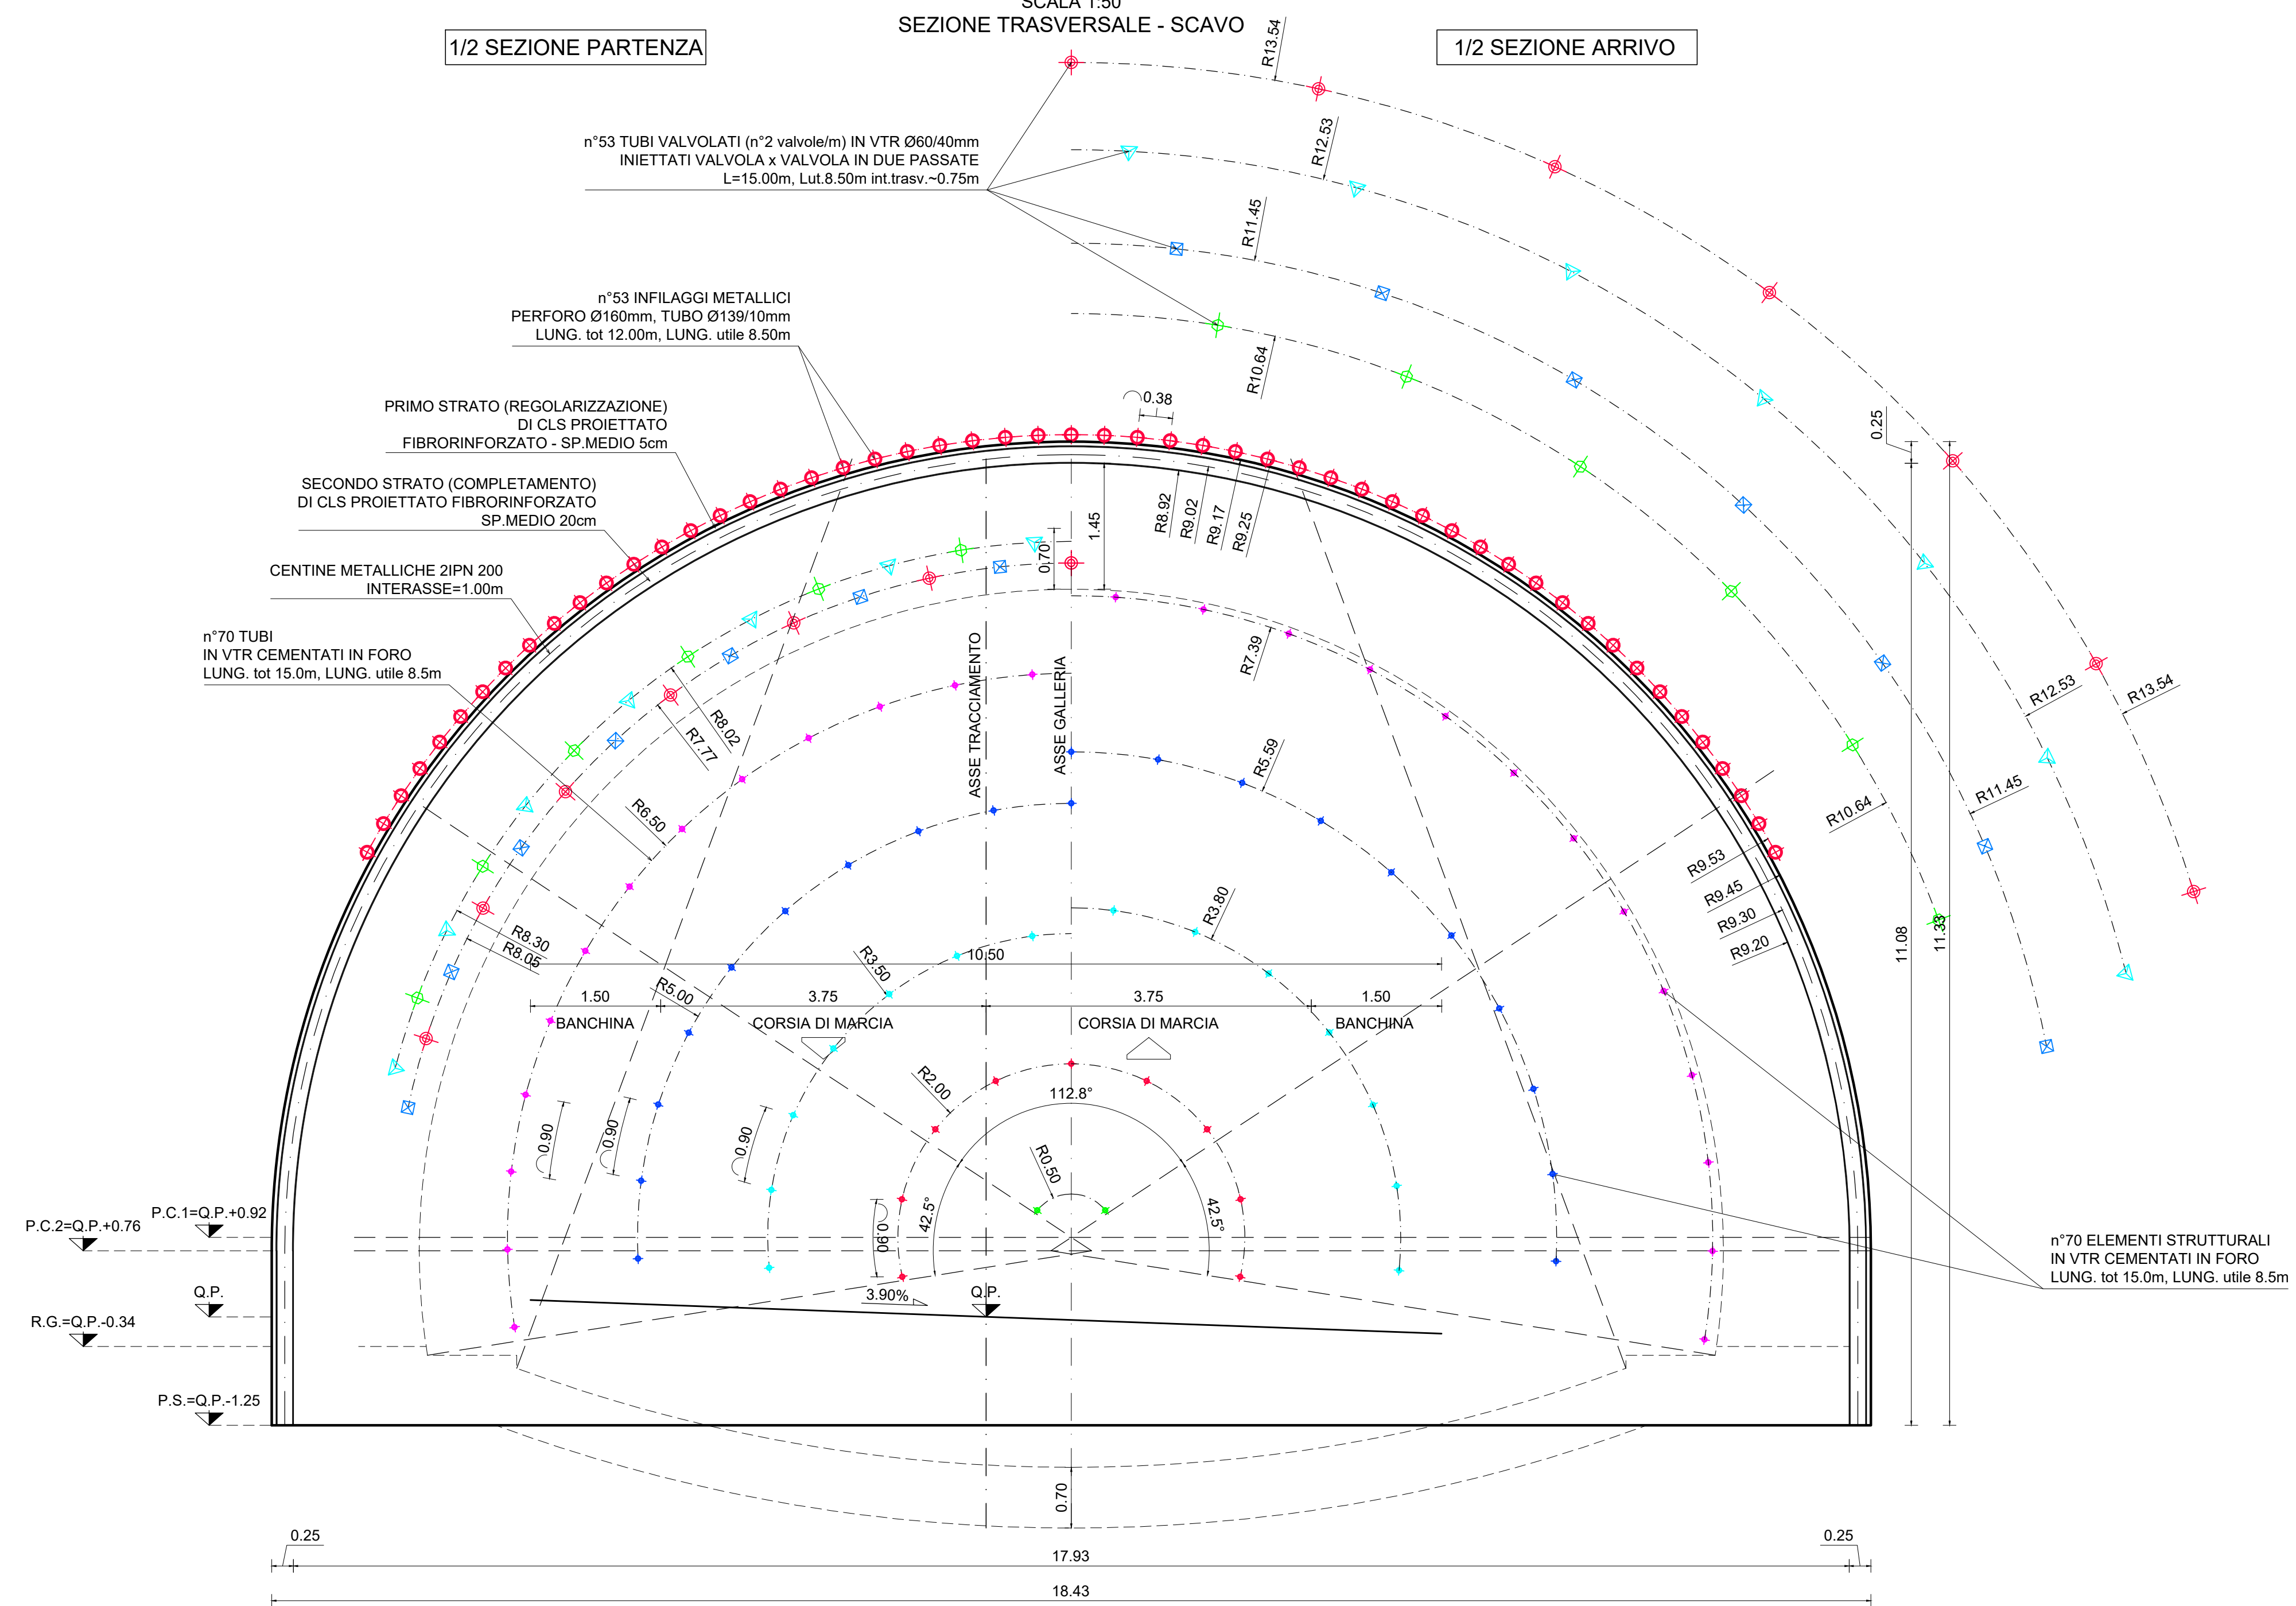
SCALA 1:50
SEZIONE TRASVERSALE - SCAVO

1/2 SEZIONE PARTENZA

1/2 SEZIONE ARRIVO

n°53 TUBI VALVOLATI (n°2 valvole/m) IN VTR Ø60/40mm
INIETTATI VALVOLA x VALVOLA IN DUE PASSATE
L=15.00m, Lut.8.50m int.trasv.~0.75m

n°53 INFILAGGI METALLICI
PERFORO Ø160mm, TUBO Ø139/10mm
LUNG. tot 12.00m, LUNG. utile 8.50m

PRIMO STRATO (REGOLARIZZAZIONE)
DI CLS PROIETTATO
FIBRORINFORZATO - SP.MEDIO 5cm

SECONDO STRATO (COMPLETAMENTO)
DI CLS PROIETTATO FIBRORINFORZATO
SP.MEDIO 20cm

CENTINE METALLICHE 2IPN 200
INTERASSE=1.00m

n°70 TUBI
IN VTR CEMENTATI IN FORO
LUNG. tot 15.0m, LUNG. utile 8.5m

R13.54
R12.53
R11.45
R10.64
0.38
0.25
R8.92
R9.02
R9.17
R9.25
1.45
0.70
R7.39
R5.59
R8.02
R7.77
R6.50
ASSE TRACCIAMENTO
ASSE GALLERIA
R12.53
R13.54
R11.45
R10.64
R9.53
R9.45
R9.30
R9.20
R3.80
11.08
11.33
R8.30
R8.05
R3.50
10.50
R5.00
1.50
3.75
3.75
1.50
BANCHINA
CORSIA DI MARCIA
CORSIA DI MARCIA
BANCHINA
R2.00
112.8°
R0.50
0.90
0.90
0.90
0.90
42.5°
42.5°
P.C.1=Q.P.+0.92
P.C.2=Q.P.+0.76
Q.P.
3.90%
Q.P.
R.G.=Q.P.-0.34
P.S.=Q.P.-1.25

n°70 ELEMENTI STRUTTURALI
IN VTR CEMENTATI IN FORO
LUNG. tot 15.0m, LUNG. utile 8.5m

0.70
0.25
0.25
17.93
18.43